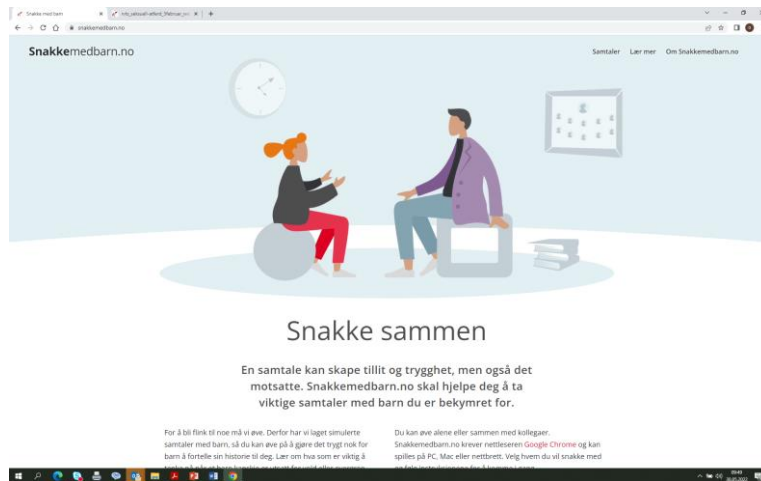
Snakke med barn
nrk_nyheter_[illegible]
snakkemedbarn.no

Snakkemedbarn.no

Samtaler Lær mer Om Snakkemedbarn.no

Snakke sammen

En samtale kan skape tillit og trygghet, men også det motsatte. Snakkemedbarn.no skal hjelpe deg å ta viktige samtaler med barn du er bekymret for.

For å bli flink til noe må vi øve. Derfor har vi laget simulerte samtaler med barn, så du kan øve på å gjøre det trygt nok for barn å fortelle sin historie til deg. Lær om hva som er viktig å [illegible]

Du kan øve alene eller sammen med kollegaer. Snakkemedbarn.no krever nettleseren Google Chrome og kan spilles på PC, Mac eller nettbrett. Velg hvem du vil snakke med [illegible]